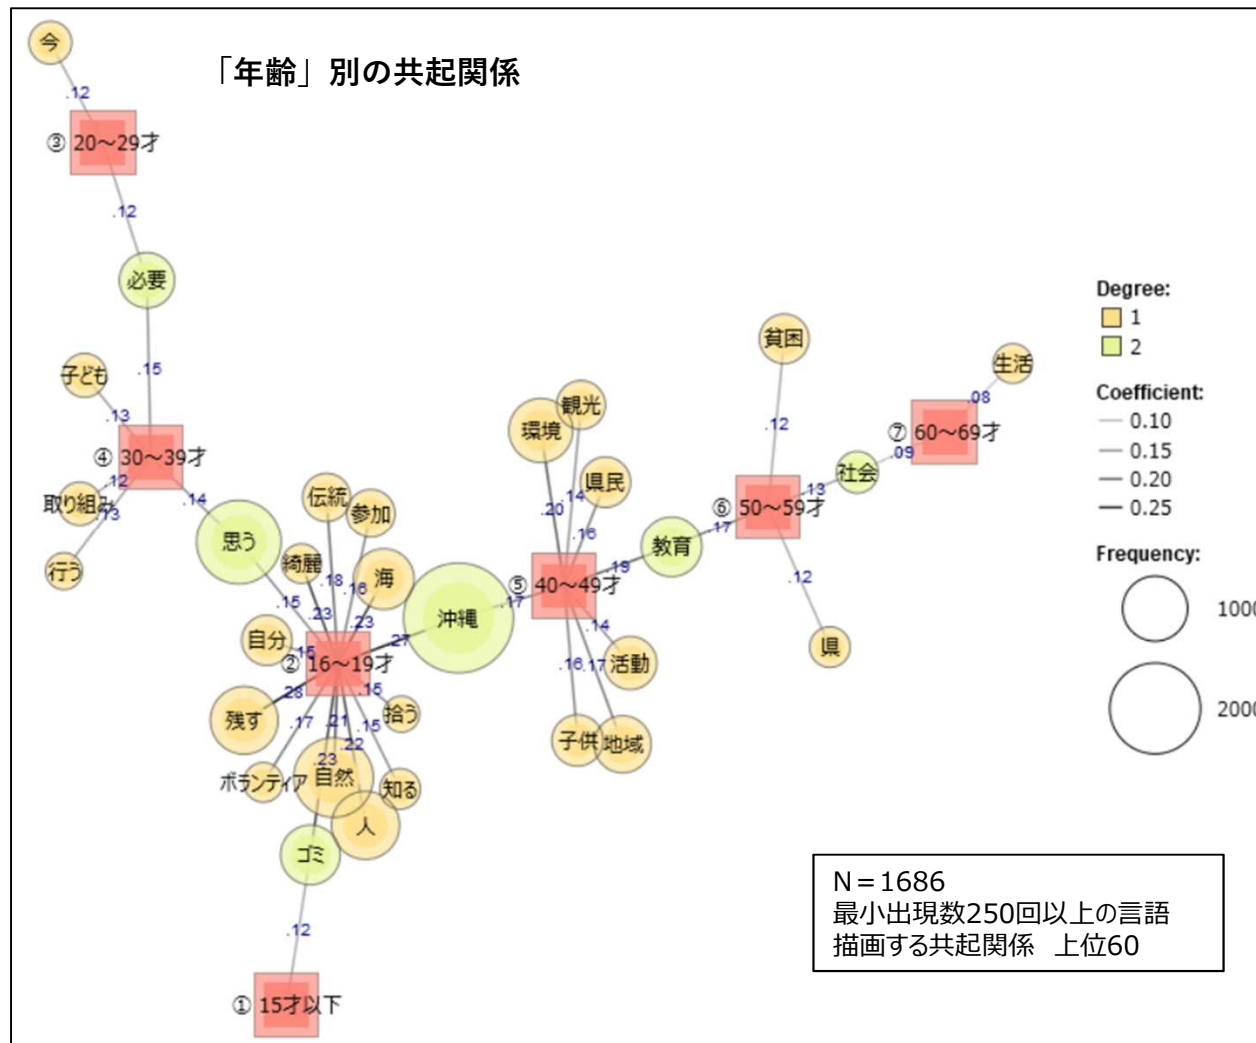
「年齢」別の共起関係

今
.12
③ 20~29才
.12
必要
.15
子ども
.13
④ 30~39才
.12
取り組み
.13
行う
.14
思う
伝統
参加
綺麗
.18
.16
海
.15
.23
.23
沖縄
.17
自分
.16
② 16~19才
.27
.28
.15
残す
.17
.21
.15
拾う
.22
.23
ボランティア
自然
知る
人
ゴミ
.12
① 15才以下
環境
観光
県民
.20
.14
.16
⑤ 40~49才
.19
教育
.17
.14
.16
.17
活動
子供
地域
貧困
.12
⑥ 50~59才
.12
県
.13
社会
.09
⑦ 60~69才
.08
生活

Degree:
1
2
Coefficient:
0.10
0.15
0.20
0.25
Frequency:
1000
2000

N＝1686
最小出現数250回以上の言語
描画する共起関係　上位60